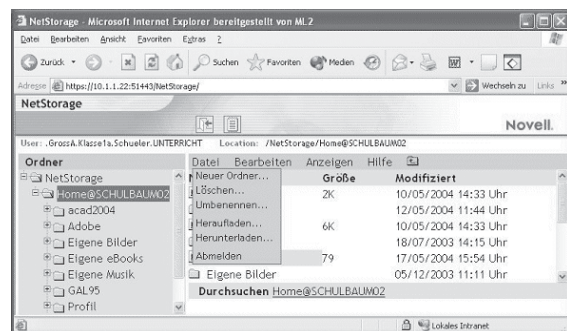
NetStorage - Microsoft Internet Explorer bereitgestellt von ML2

Datei Bearbeiten Ansicht Favoriten Extras ?

Zurück Suchen Favoriten Medien

Adresse https://10.1.1.22:51443/NetStorage/ Wechseln zu Links

NetStorage

Novell.

User: .GrossA.Klasse1a.Schueler.UNTERRICHT Location: /NetStorage/Home@SCHULBAUM02

Ordner

NetStorage
Home@SCHULBAUM02
acad2004
Adobe
Eigene Bilder
Eigene eBooks
Eigene Musik
GAL95
Profil

Datei Bearbeiten Anzeigen Hilfe

Neuer Ordner...
Löschen...
Umbenennen...
Heraufladen...
Herunterladen...
Abmelden

| | Größe | Modifiziert |
|---|---|---|
| | 2K | 10/05/2004 14:33 Uhr |
| | | 12/05/2004 11:44 Uhr |
| | 6K | 10/05/2004 14:33 Uhr |
| | | 18/07/2003 14:15 Uhr |
| | 79 | 17/05/2004 15:54 Uhr |
| Eigene Bilder | | 05/12/2003 11:11 Uhr |

Durchsuchen Home@SCHULBAUM02

Lokales Intranet